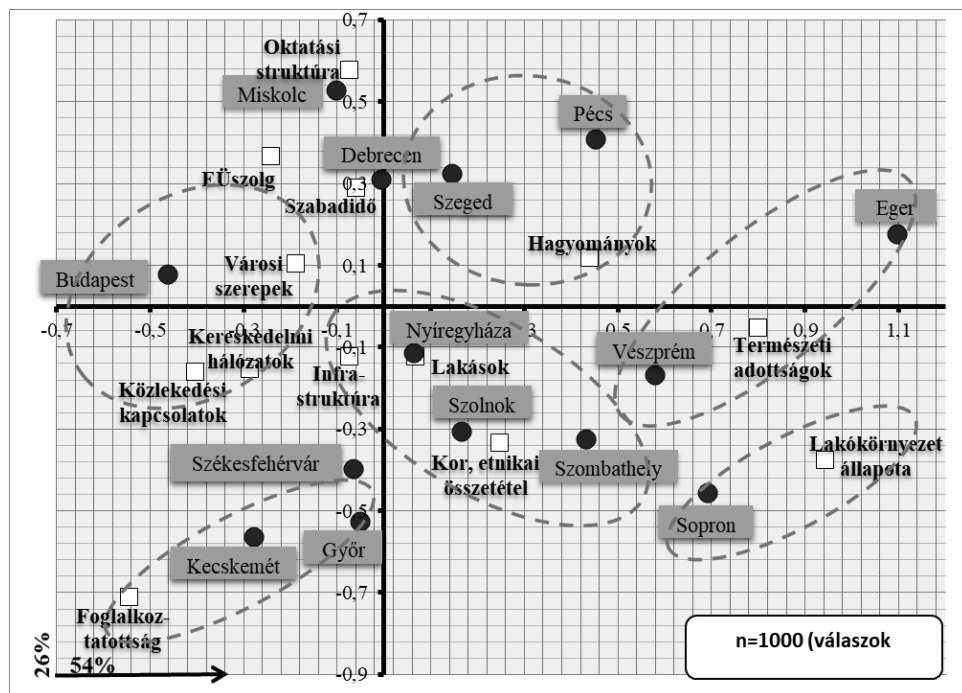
0,7
Oktatási struktúra
Miskolc
0,5
Pécs
Debrecen
EÜszolg
0,3
Szeged
Szabadidő
Eger
Hagyományok
Városi szerepek
0,1
Budapest
-0,7
-0,5
-0,3
-0,1
,3
0,5
0,7
0,9
1,1
Kereskedelmi hálózatok
Nyíregyháza
-0,1
Veszprém
Természeti adottságok
Közlekedési kapcsolatok
Infra-struktúra
Lakások
Szolnok
-0,3
Lakókörnyezet állapota
Székesfehérvár
Kor, etnikai összetétel
Szombathely
-0,5
Sopron
Győr
Kecskemét
-0,7
Foglalkoz-tatottság
n=1000 (válaszok
26%
54%
-0,9